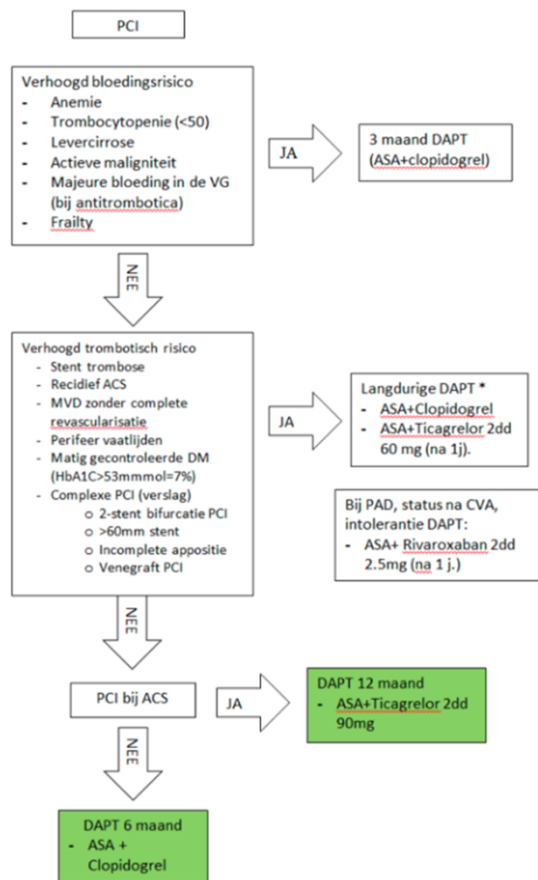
PCI

Verhoogd bloedingsrisico
- Anemie
- Trombocytopenie (<50)
- Levercirrose
- Actieve maligniteit
- Majeure bloeding in de VG (bij antitrombotica)
- Frailty

JA

3 maand DAPT (ASA+clopidogrel)

NEE

Verhoogd trombotisch risico
- Stent trombose
- Recidief ACS
- MVD zonder complete revascularisatie
- Perifeer vaatlijden
- Matig gecontroleerde DM (HbA1C>53mmol=7%)
- Complexe PCI (verslag)
  o 2-stent bifurcatie PCI
  o >60mm stent
  o Incomplete appositie
  o Venegraft PCI

JA

Langdurige DAPT *
- ASA+Clopidogrel
- ASA+Ticagrelor 2dd 60 mg (na 1j).

Bij PAD, status na CVA, intolerantie DAPT:
- ASA+ Rivaroxaban 2dd 2.5mg (na 1 j.)

NEE

PCI bij ACS

JA

DAPT 12 maand
- ASA+Ticagrelor 2dd 90mg

NEE

DAPT 6 maand
- ASA + Clopidogrel